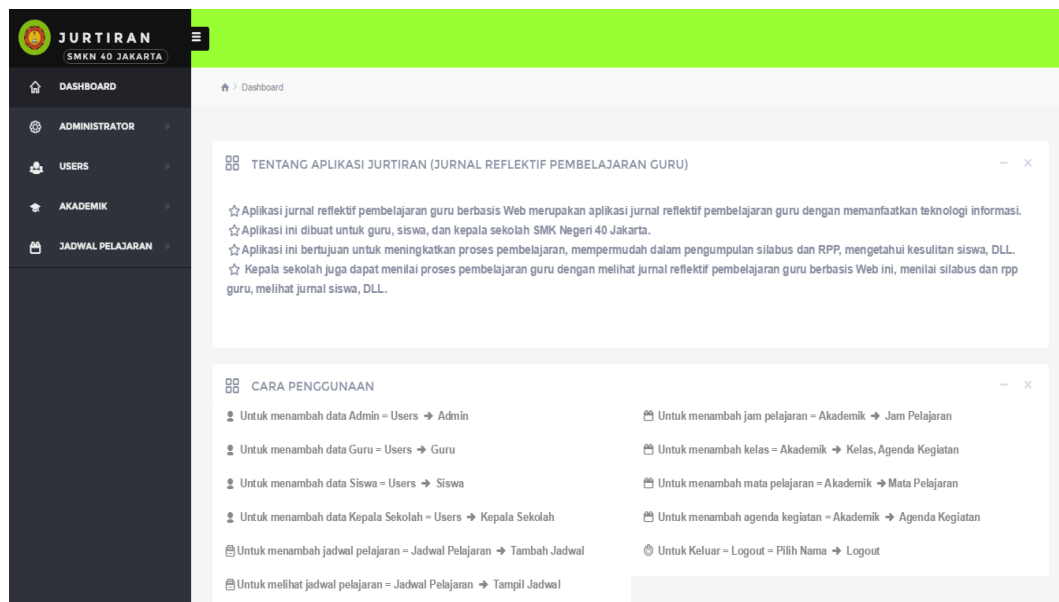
JURTIRAN
SMKN 40 JAKARTA

DASHBOARD
ADMINISTRATOR
USERS
AKADEMIK
JADWAL PELAJARAN

Dashboard

TENTANG APLIKASI JURTIRAN (JURNAL REFLEKTIF PEMBELAJARAN GURU)

☆Aplikasi jurnal reflektif pembelajaran guru berbasis Web merupakan aplikasi jurnal reflektif pembelajaran guru dengan memanfaatkan teknologi informasi.
☆Aplikasi ini dibuat untuk guru, siswa, dan kepala sekolah SMK Negeri 40 Jakarta.
☆Aplikasi ini bertujuan untuk meningkatkan proses pembelajaran, mempermudah dalam pengumpulan silabus dan RPP, mengetahui kesulitan siswa, DLL.
☆ Kepala sekolah juga dapat menilai proses pembelajaran guru dengan melihat jurnal reflektif pembelajaran guru berbasis Web ini, menilai silabus dan rpp guru, melihat jurnal siswa, DLL.

CARA PENGGUNAAN

Untuk menambah data Admin = Users → Admin
Untuk menambah data Guru = Users → Guru
Untuk menambah data Siswa = Users → Siswa
Untuk menambah data Kepala Sekolah = Users → Kepala Sekolah
Untuk menambah jadwal pelajaran = Jadwal Pelajaran → Tambah Jadwal
Untuk melihat jadwal pelajaran = Jadwal Pelajaran → Tampil Jadwal

Untuk menambah jam pelajaran = Akademik → Jam Pelajaran
Untuk menambah kelas = Akademik → Kelas, Agenda Kegiatan
Untuk menambah mata pelajaran = Akademik → Mata Pelajaran
Untuk menambah agenda kegiatan = Akademik → Agenda Kegiatan
Untuk Keluar = Logout = Pilih Nama → Logout